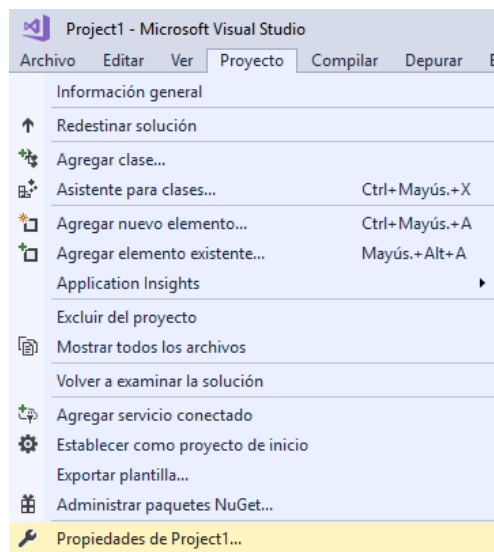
Project1 - Microsoft Visual Studio

Archivo Editar Ver Proyecto Compilar Depurar E

Información general

Redestinar solución

Agregar clase...

Asistente para clases... Ctrl+Mayús.+X

Agregar nuevo elemento... Ctrl+Mayús.+A

Agregar elemento existente... Mayús.+Alt+A

Application Insights

Excluir del proyecto

Mostrar todos los archivos

Volver a examinar la solución

Agregar servicio conectado

Establecer como proyecto de inicio

Exportar plantilla...

Administrar paquetes NuGet...

Propiedades de Project1...